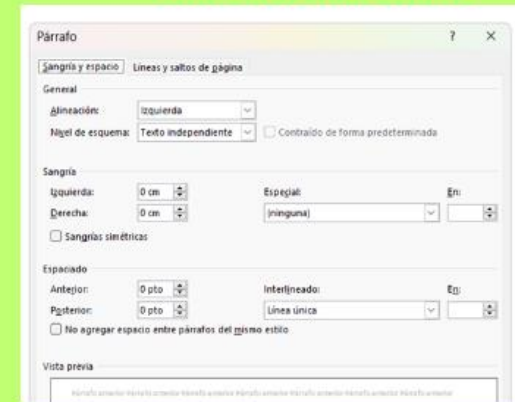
Párrafo

?

×

Sangría y espacio

Líneas y saltos de página

General

Alineación:

Izquierda

Nivel de esquema:

Texto independiente

Contraído de forma predeterminada

Sangría

Izquierda:

0 cm

Derecha:

0 cm

Especial:

(ninguna)

En:

Sangrías simétricas

Espaciado

Anterior:

0 pto

Posterior:

0 pto

Interlineado:

Línea única

En:

No agregar espacio entre párrafos del mismo estilo

Vista previa

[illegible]